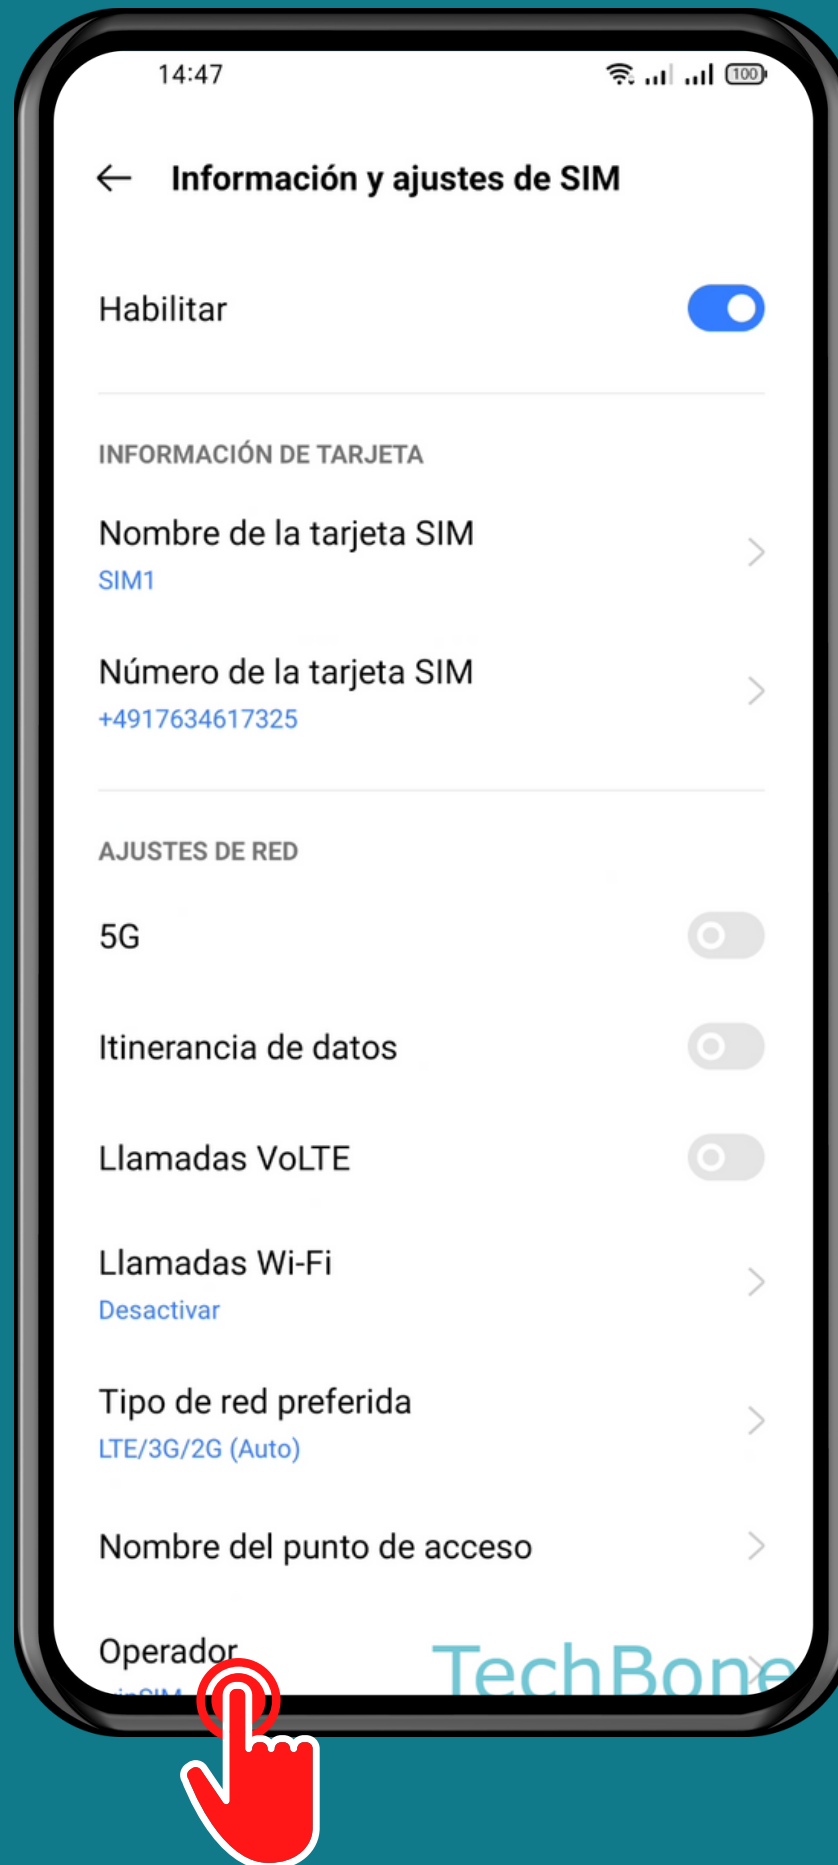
14:47

100

Información y ajustes de SIM

Habilitar

INFORMACIÓN DE TARJETA

Nombre de la tarjeta SIM
SIM1

Número de la tarjeta SIM
+4917634617325

AJUSTES DE RED

5G

Itinerancia de datos

Llamadas VoLTE

Llamadas Wi-Fi
Desactivar

Tipo de red preferida
LTE/3G/2G (Auto)

Nombre del punto de acceso

Operador
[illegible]

TechBone